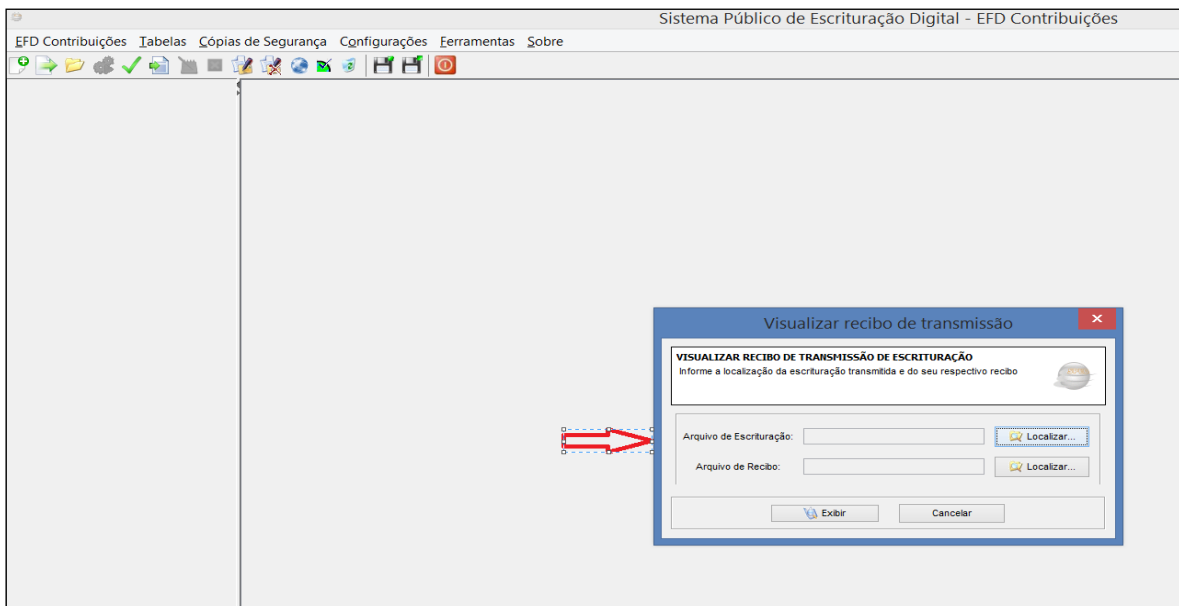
Sistema Público de Escrituração Digital - EFD Contribuições

EFD Contribuições Tabelas Cópias de Segurança Configurações Ferramentas Sobre

Visualizar recibo de transmissão

VISUALIZAR RECIBO DE TRANSMISSÃO DE ESCRITURAÇÃO
Informe a localização da escrituração transmitida e do seu respectivo recibo

Arquivo de Escrituração: Localizar...

Arquivo de Recibo: Localizar...

Exibir Cancelar